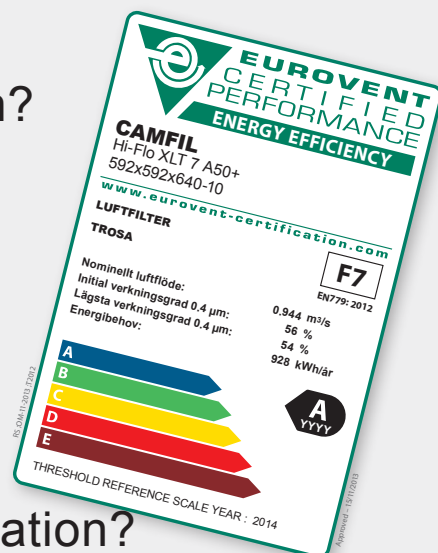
n?

EUROVENT
CERTIFIED
PERFORMANCE
ENERGY EFFICIENCY

CAMFIL
Hi-Flo XLT 7 A50+
592x592x640-10

www.eurovent-certification.com

LUFTFILTER
TROSA

F7
EN779: 2012

Nominellt luftflöde: 0.944 m³/s
Initial verkningsgrad 0.4 µm: 56 %
Lägsta verkningsgrad 0.4 µm: 54 %
Energibehov: 928 kWh/år

A
B
C
D
E

A
YYYY

THRESHOLD REFERENCE SCALE YEAR : 2014

RS/OM-11-2013 E-2012

Approved - 18/11/2013

ation?